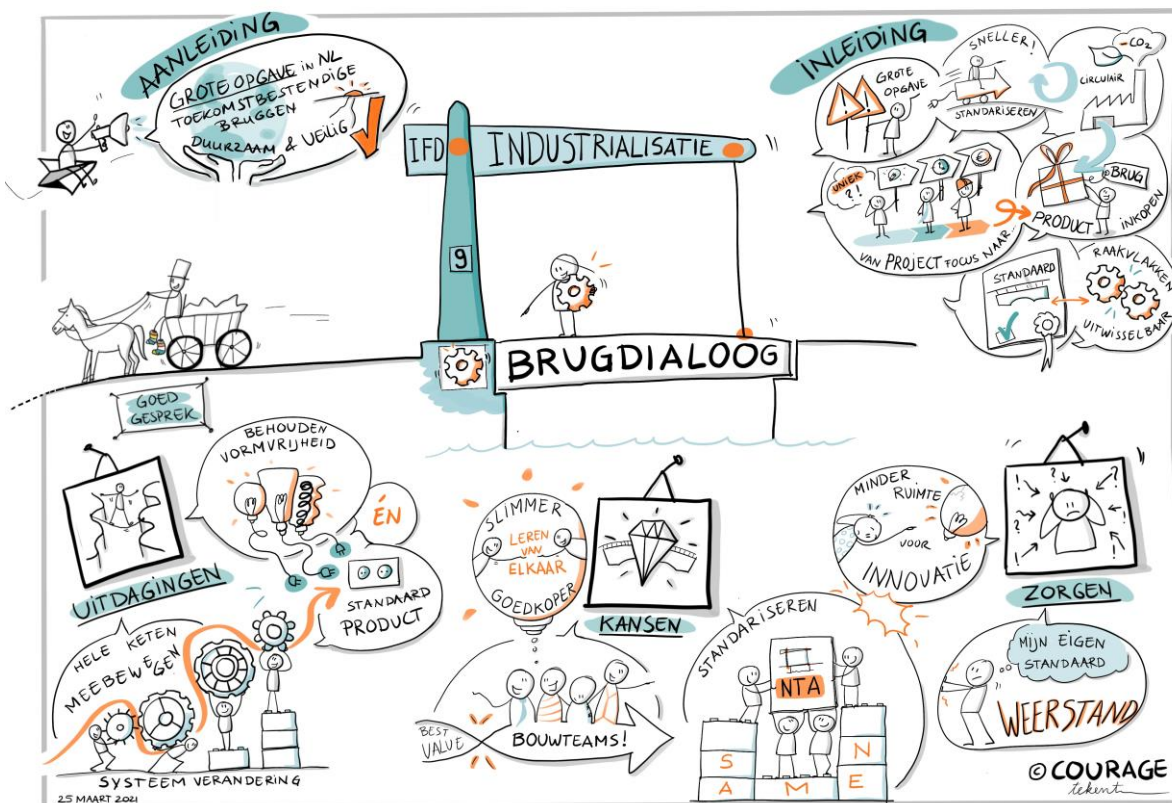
AANLEIDING

GROTE OPGAVE IN NL
TOEKOMSTBESTENDIGE BRUGGEN
DUURZAAM & VEILIG

IFD INDUSTRIALISATIE

9

BRUGDIALOOG

INLEIDING

GROTE OPGAVE

SNELLER!

STANDARISEREN

$CO_2$

CIRCULAIR

UNIEK

?!

BRUG

PRODUCT INKOPEN

VAN PROJECT FOCUS NAAR

STANDAARD

RAAKVLAKKEN UITWISSELBAAR

GOED GESPREK

BEHOUDEN VORMVRIJHEID

ÉN

STANDAARD PRODUCT

UITDAGINGEN

HELE KETEN MEEBEWEGEN

SYSTEEM VERANDERING

25 MAART 2021

SLIMMER
LEREN VAN ELKAAR
GOEDKOPER

KANSEN

BEST VALUE

BOUWTEAMS!

STANDARISEREN

NTA

S A M E N

MINDER RUIMTE VOOR INNOVATIE

ZORGEN

MIJN EIGEN STANDAARD

WEERSTAND

© COURAGE tekent